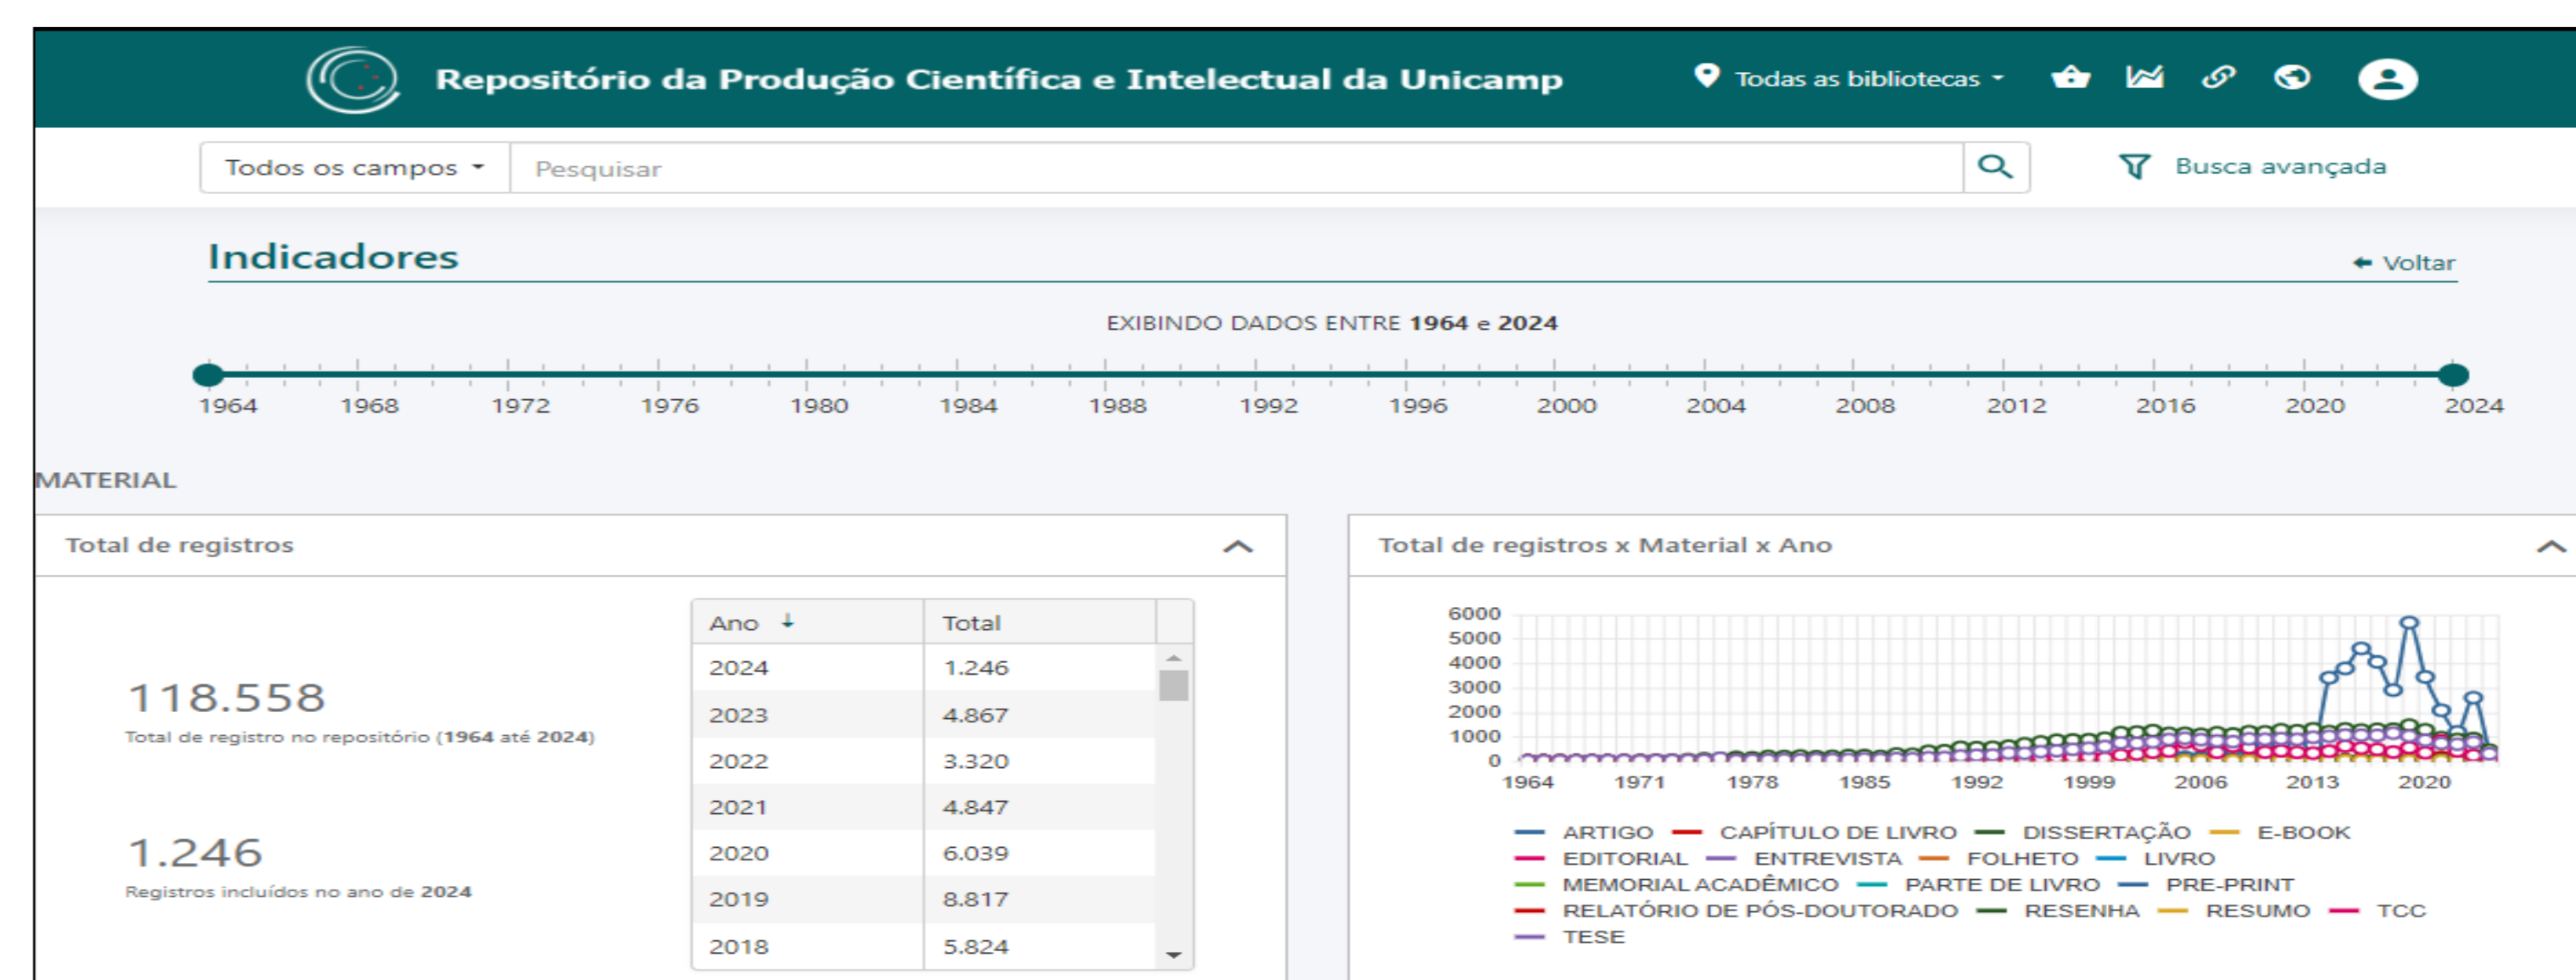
Repositório da Produção Científica e Intelectual da Unicamp

Todas as bibliotecas

Todos os campos

Pesquisar

Busca avançada

Indicadores

Voltar

EXIBINDO DADOS ENTRE **1964** e **2024**

1964 1968 1972 1976 1980 1984 1988 1992 1996 2000 2004 2008 2012 2016 2020 2024

MATERIAL

Total de registros

118.558
Total de registro no repositório (**1964** até **2024**)

1.246
Registros incluídos no ano de **2024**

| Ano | Total |
|---|---|
| 2024 | 1.246 |
| 2023 | 4.867 |
| 2022 | 3.320 |
| 2021 | 4.847 |
| 2020 | 6.039 |
| 2019 | 8.817 |
| 2018 | 5.824 |

Total de registros x Material x Ano

6000
5000
4000
3000
2000
1000
0

1964 1971 1978 1985 1992 1999 2006 2013 2020

ARTIGO CAPÍTULO DE LIVRO DISSERTAÇÃO E-BOOK EDITORIAL ENTREVISTA FOLHETO LIVRO MEMORIAL ACADÊMICO PARTE DE LIVRO PRE-PRINT RELATÓRIO DE PÓS-DOUTORADO RESENHA RESUMO TCC TESE